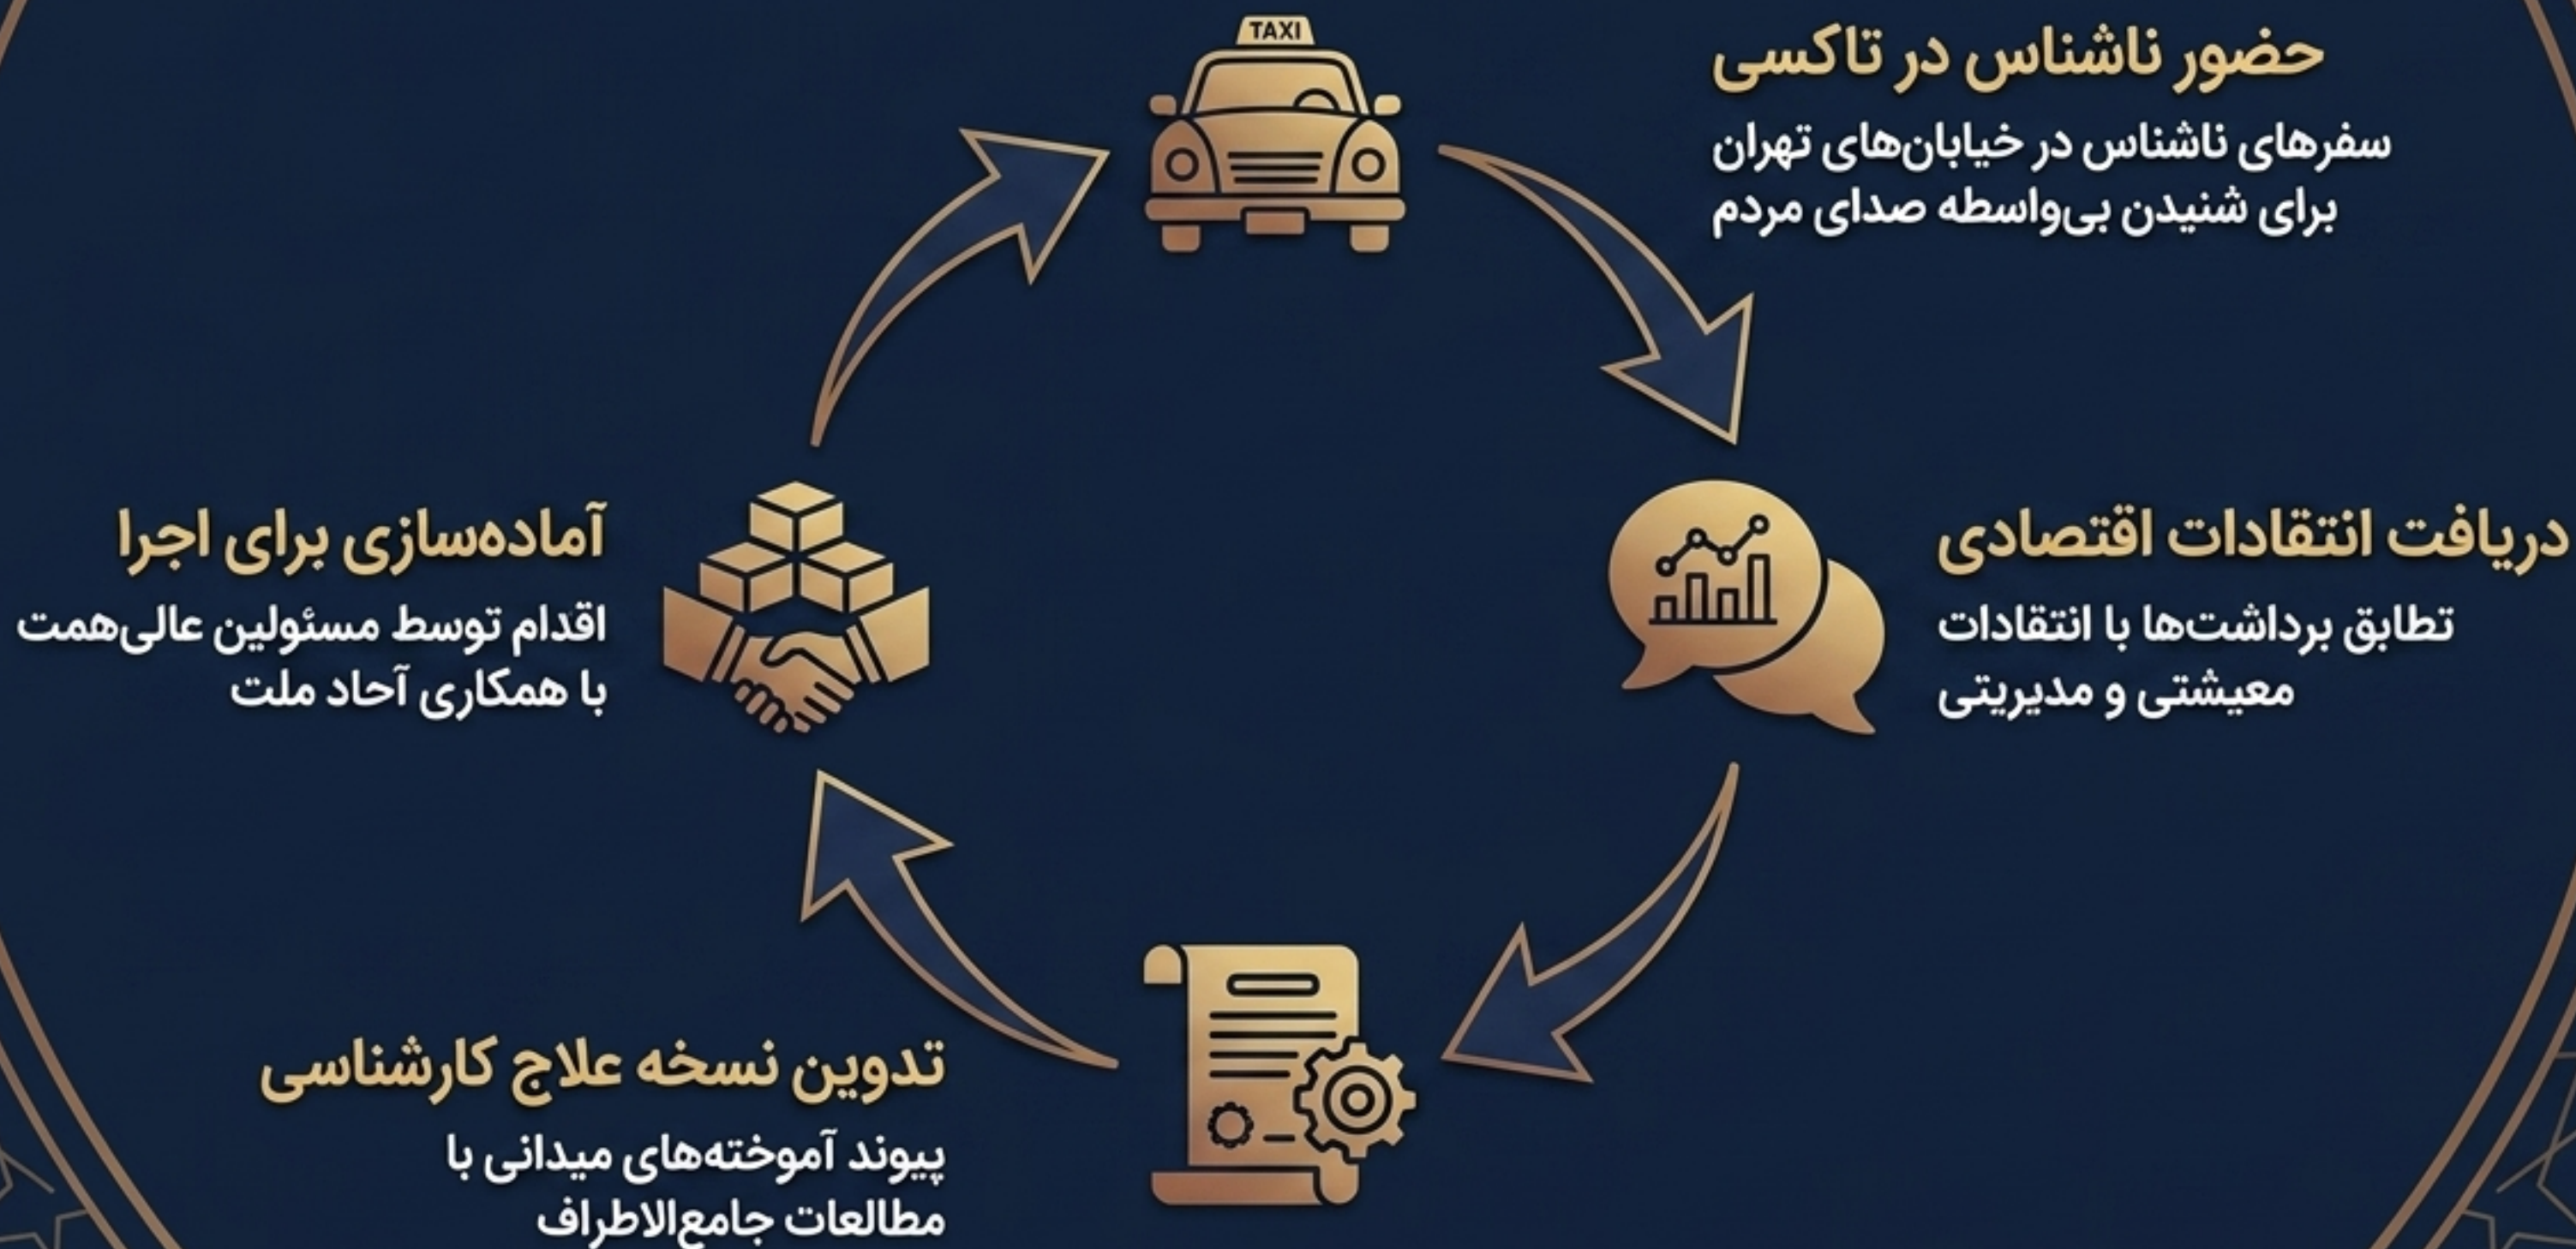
TAXI

حضور ناشناس در تاکسی

سفرهای ناشناس در خیابان‌های تهران برای شنیدن بی‌واسطه صدای مردم

دریافت انتقادات اقتصادی

تطابق برداشت‌ها با انتقادات معیشتی و مدیریتی

تدوین نسخه علاج کارشناسی

پیوند آموخته‌های میدانی با مطالعات جامع‌الاطراف

آماده‌سازی برای اجرا

اقدام توسط مسئولین عالی‌همت با همکاری آحاد ملت